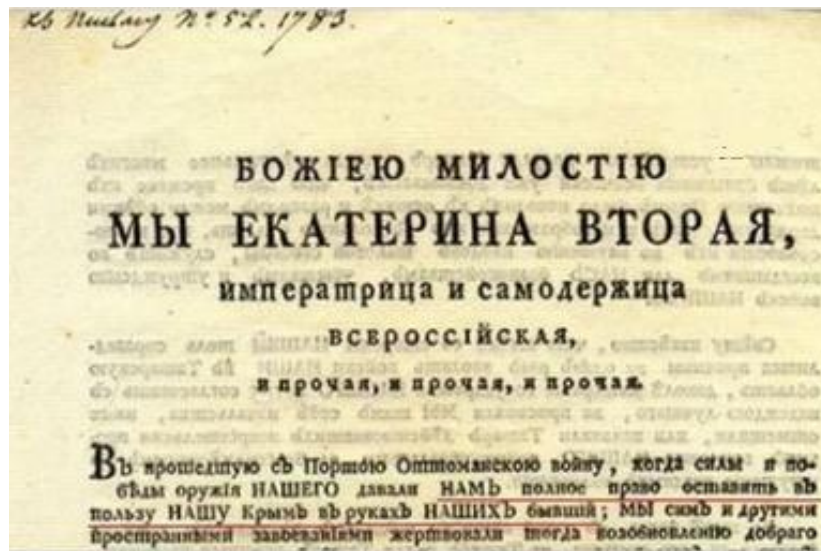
Къ Писанiю № 52. 1783.

БОЖІЕЮ МИЛОСТІЮ

МЫ ЕКАТЕРИНА ВТОРАЯ,

императрица и самодержица

ВСЕРОССІЙСКАЯ,

и прочая, и прочая, и прочая.

Въ прошедшую съ Портою Оттоманскою войну, когда силы и побѣды оружія НАШЕГО давали НАМЪ полное право оставить въ пользу НАШУ Крымъ въ рукахъ НАШИХЪ бывшiй; МЫ симъ и другими пространными завоеванiями жертвовали тогда возобновленiю добраго